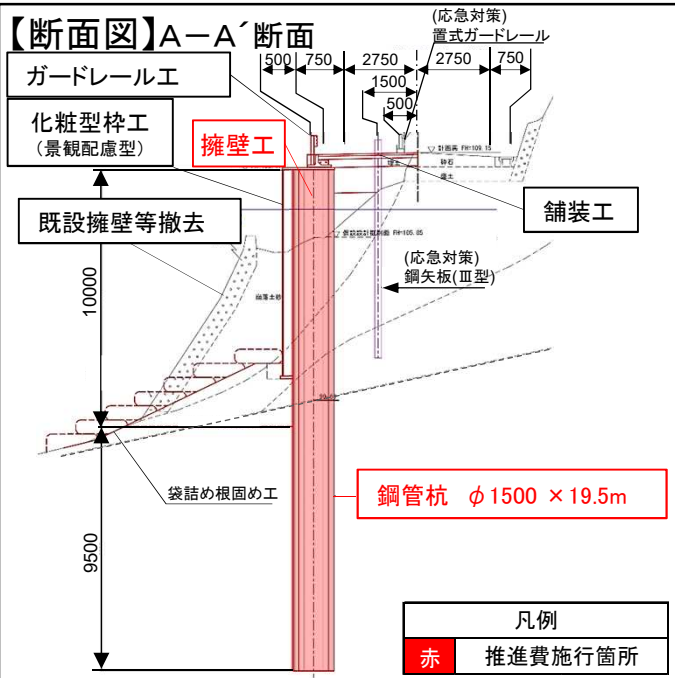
【断面図】A－A´断面

(応急対策)
置式ガードレール

500 750 2750 2750 750
1500
500

ガードレール工

化粧型枠工
(景観配慮型)

擁壁工

計画高 FH=109.15
砕石
復土

舗装工

既設擁壁等撤去

既設砂計画面 FH=105.85

(応急対策)
鋼矢板(Ⅲ型)

10000

裏込土砂

袋詰め根固め工

鋼管杭 $\phi$1500 ×19.5m

9500

| 凡例 | |
|---|---|
| 赤 | 推進費施行箇所 |